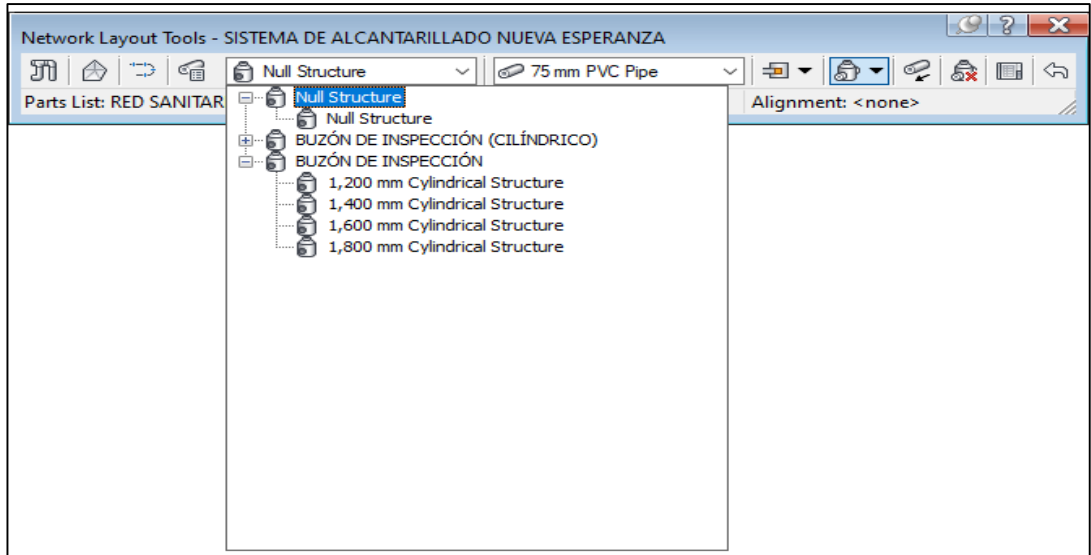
Network Layout Tools - SISTEMA DE ALCANTARILLADO NUEVA ESPERANZA

Null Structure

75 mm PVC Pipe

Parts List: RED SANITAR

Alignment: <none>

Null Structure
Null Structure
BUZÓN DE INSPECCIÓN (CILÍNDRICO)
BUZÓN DE INSPECCIÓN
1,200 mm Cylindrical Structure
1,400 mm Cylindrical Structure
1,600 mm Cylindrical Structure
1,800 mm Cylindrical Structure